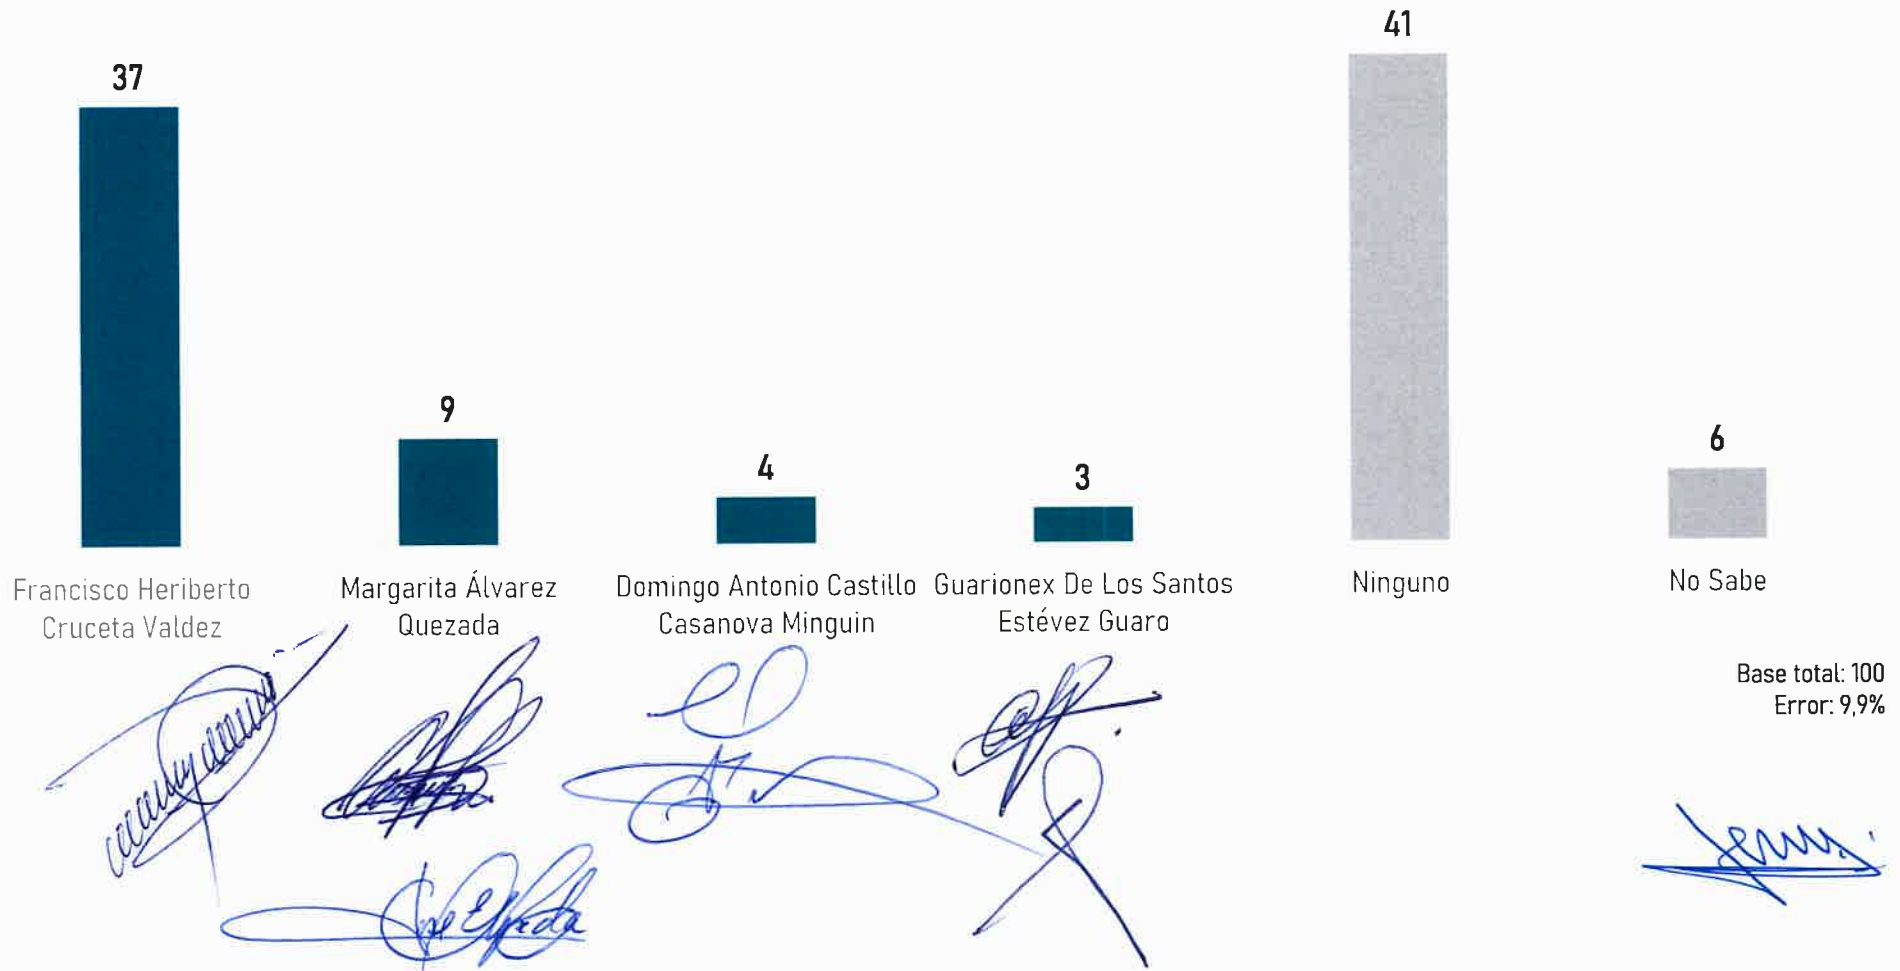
37

9

4

3

41

6

Francisco Heriberto Cruceta Valdez

Margarita Álvarez Quezada

Domingo Antonio Castillo Casanova Minguin

Guarionex De Los Santos Estévez Guaro

Ninguno

No Sabe

Base total: 100
Error: 9,9%